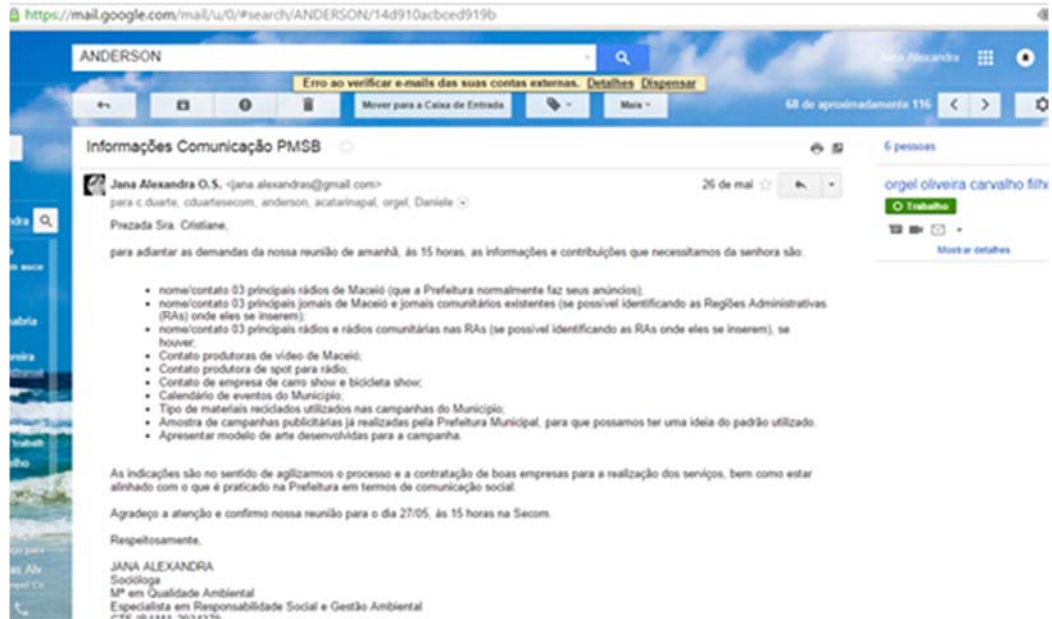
https://mail.google.com/mail/u/0/#search/ANDERSON/14d910acbced919b

ANDERSON

Jana Alexandra

Erro ao verificar e-mails das suas contas externas. Detalhes Dispensar

Mover para a Caixa de Entrada

Mais

68 de aproximadamente 116

Informações Comunicação PMSB

6 pessoas

orgel oliveira carvalho filho

Trabalho

Mostrar detalhes

Jana Alexandra O.S. <jana.alexandras@gmail.com>

26 de mai

para c duarte, cduartesecom, anderson, acatarinapal, orgel, Daniele

Prezada Sra. Cristiane,

para adiantar as demandas da nossa reunião de amanhã, às 15 horas, as informações e contribuições que necessitamos da senhora são:

- nome/contato 03 principais rádios de Maceió (que a Prefeitura normalmente faz seus anúncios);
- nome/contato 03 principais jornais de Maceió e jornais comunitários existentes (se possível identificando as Regiões Administrativas (RAs) onde eles se inserem);
- nome/contato 03 principais rádios e rádios comunitárias nas RAs (se possível identificando as RAs onde eles se inserem), se houver;
- Contato produtoras de vídeo de Maceió;
- Contato produtora de spot para rádio;
- Contato de empresa de carro show e bicicleta show;
- Calendário de eventos do Município;
- Tipo de materiais reciclados utilizados nas campanhas do Município;
- Amostra de campanhas publicitárias já realizadas pela Prefeitura Municipal, para que possamos ter uma ideia do padrão utilizado.
- Apresentar modelo de arte desenvolvidas para a campanha.

As indicações são no sentido de agilizarmos o processo e a contratação de boas empresas para a realização dos serviços, bem como estar alinhado com o que é praticado na Prefeitura em termos de comunicação social.

Agradeço a atenção e confirmo nossa reunião para o dia 27/05, às 15 horas na Secom.

Respeitosamente,

JANA ALEXANDRA
Socióloga
Mª em Qualidade Ambiental
Especialista em Responsabilidade Social e Gestão Ambiental
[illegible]